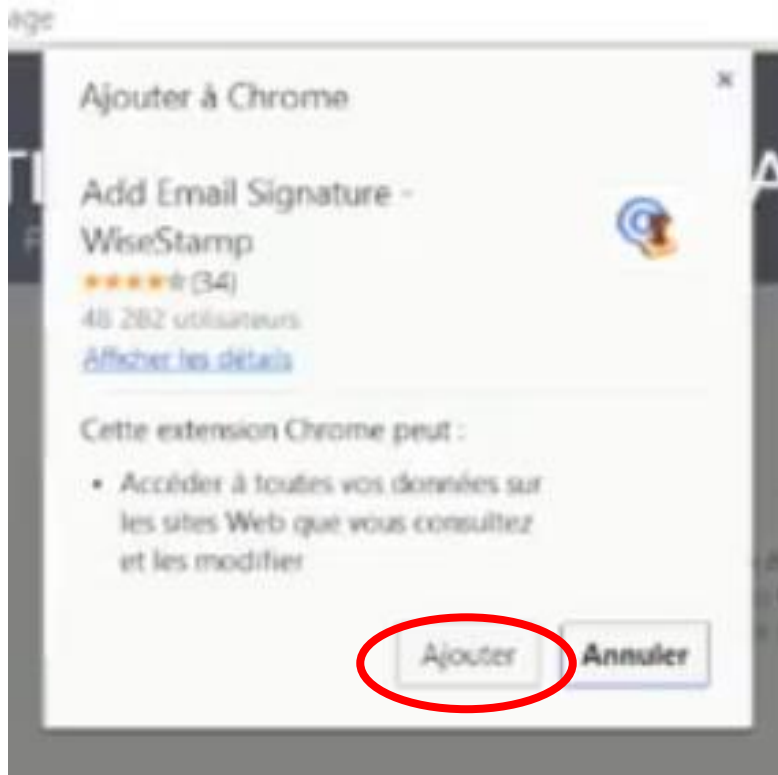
age

Ajouter à Chrome

×

Add Email Signature - WiseStamp

★★★★☆ (34)

46 282 utilisateurs

Afficher les détails

Cette extension Chrome peut :

• Accéder à toutes vos données sur les sites Web que vous consultez et les modifier

Ajouter

Annuler